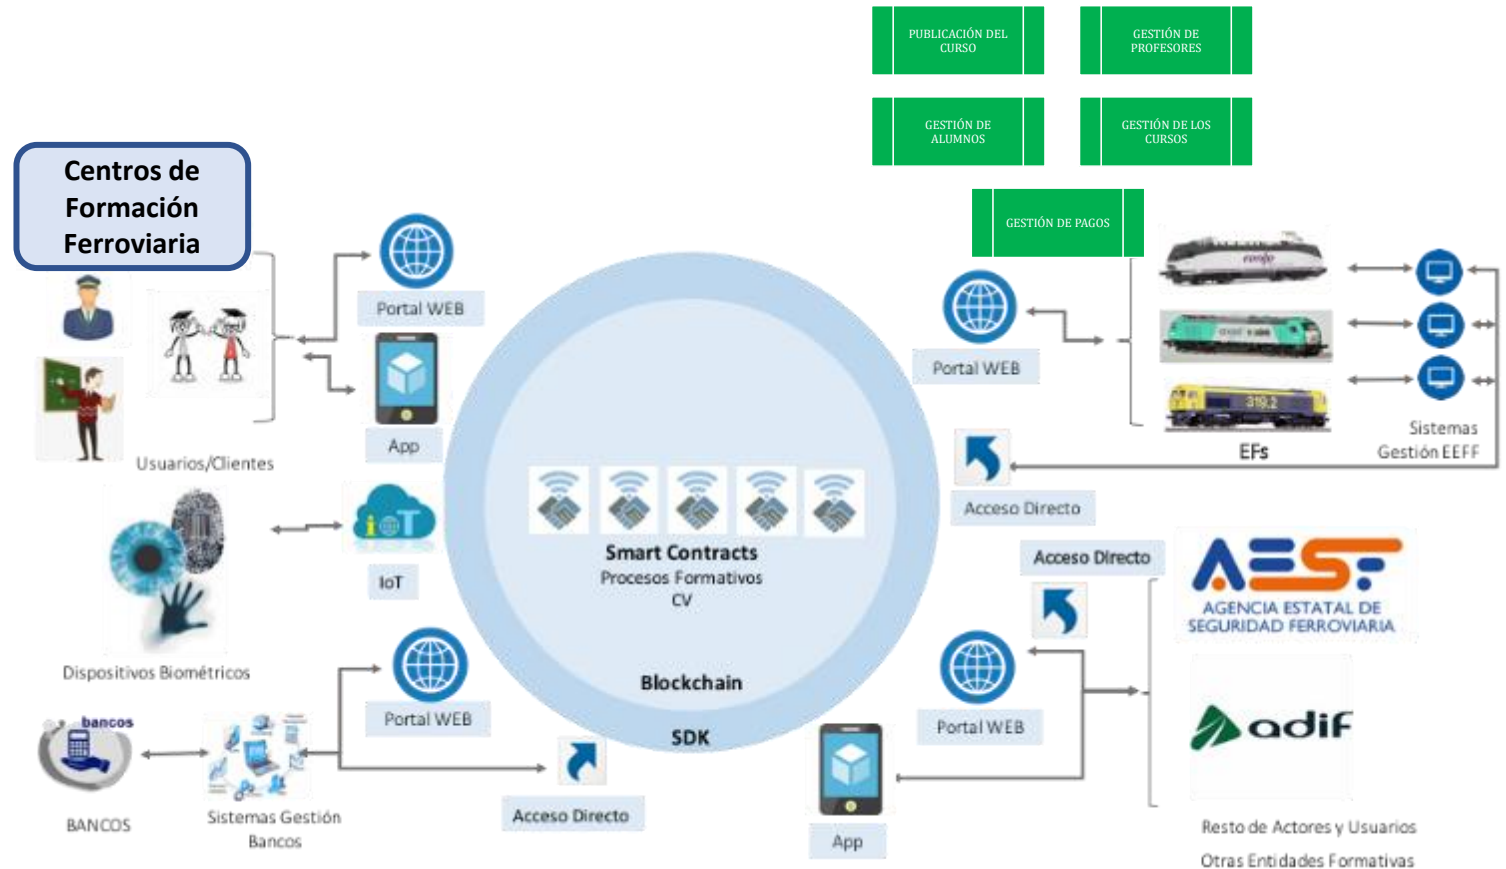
PUBLICACIÓN DEL CURSO

GESTIÓN DE PROFESORES

GESTIÓN DE ALUMNOS

GESTIÓN DE LOS CURSOS

GESTIÓN DE PAGOS

Centros de Formación Ferroviaria

Portal WEB

App

Usuarios/Clientes

IoT

Dispositivos Biométricos

Smart Contracts
Procesos Formativos
CV

Blockchain

SDK

Portal WEB

renfe

EFs

Sistemas Gestión EEFF

Acceso Directo

Acceso Directo

AESF
AGENCIA ESTATAL DE SEGURIDAD FERROVIARIA

adif

Portal WEB

App

Resto de Actores y Usuarios

Otras Entidades Formativas

bancos

BANCOS

Sistemas Gestión Bancos

Portal WEB

Acceso Directo